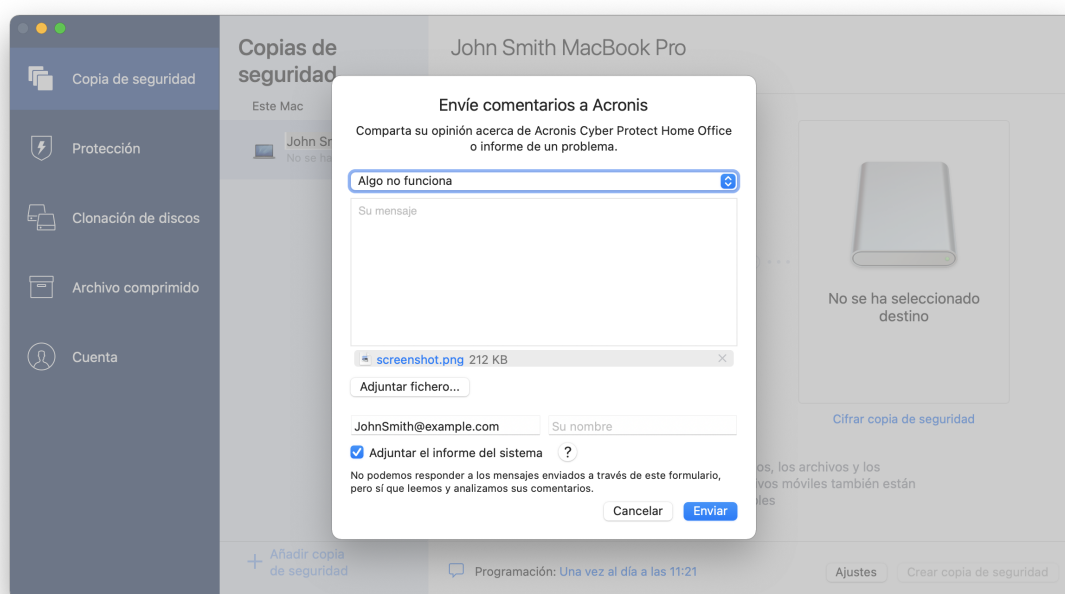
Copia de seguridad

Protección

Clonación de discos

Archivo comprimido

Cuenta

Copias de seguridad

Este Mac

John Sr
No se h

John Smith MacBook Pro

Envíe comentarios a Acronis

Comparta su opinión acerca de Acronis Cyber Protect Home Office o informe de un problema.

Algo no funciona

Su mensaje

screenshot.png 212 KB

Adjuntar fichero...

JohnSmith@example.com

Su nombre

Adjuntar el informe del sistema ?

No podemos responder a los mensajes enviados a través de este formulario, pero sí que leemos y analizamos sus comentarios.

Cancelar

Enviar

No se ha seleccionado destino

Cifrar copia de seguridad

os, los archivos y los
s móviles también están
les

Añadir copia de seguridad

Programación: Una vez al día a las 11:21

Ajustes

Crear copia de seguridad